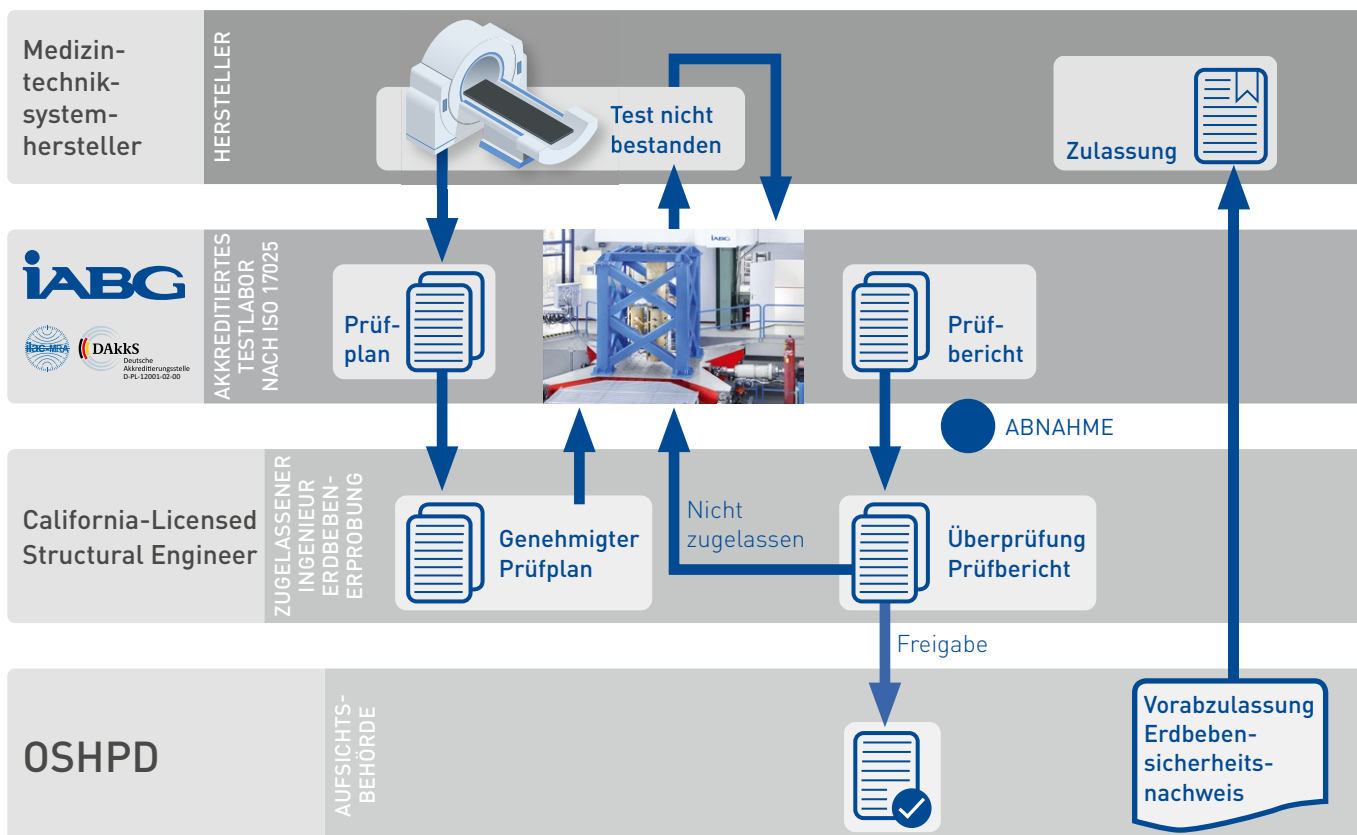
Medizintechniksystemhersteller

HERSTELLER

Test nicht bestanden

Zulassung

IABG

ilac-MRA DAkkS Deutsche Akkreditierungsstelle D-PL-12001-02-00

AKKREDITIERTES TESTLABOR NACH ISO 17025

Prüfplan

IABG

Prüfbericht

ABNAHME

California-Licensed Structural Engineer

ZUGELASSENER INGENIEUR ERDBEBENERPROBUNG

Genehmigter Prüfplan

Nicht zugelassen

Überprüfung Prüfbericht

Freigabe

OSHPD

AUFSICHTSBEHÖRDE

Vorabzulassung Erdbebensicherheitsnachweis